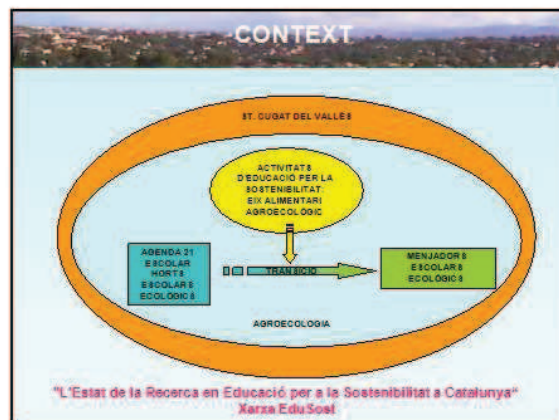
CONTEXT

ST. CUGAT DEL VALLÈS

ACTIVITATS D'EDUCACIÓ PER LA SOSTENIBILITAT: EIX ALIMENTARI AGROECOLÒGIC

AGENDA 21 ESCOLAR HORTS ESCOLARS ECOLÒGICS

TRANSICIÓ

MENJADORS ESCOLARS ECOLÒGICS

AGROECOLOGIA

"L'Estat de la Recerca en Educació per a la Sostenibilitat a Catalunya"
Xarxa EduSost